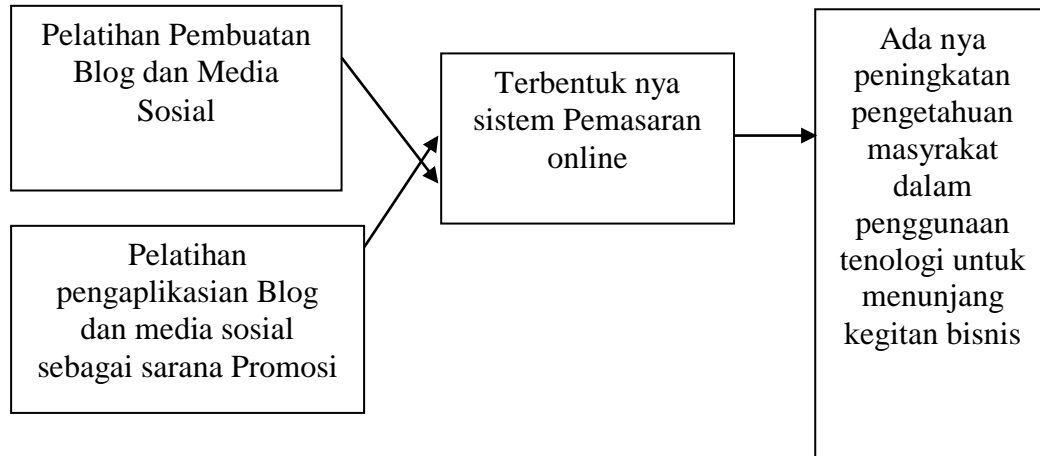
Pelatihan Pembuatan Blog dan Media Sosial

Pelatihan pengaplikasian Blog dan media sosial sebagai sarana Promosi

Terbentuk nya sistem Pemasaran online

Ada nya peningkatan pengetahuan masyrakat dalam penggunaan tenologi untuk menunjang kegitan bisnis